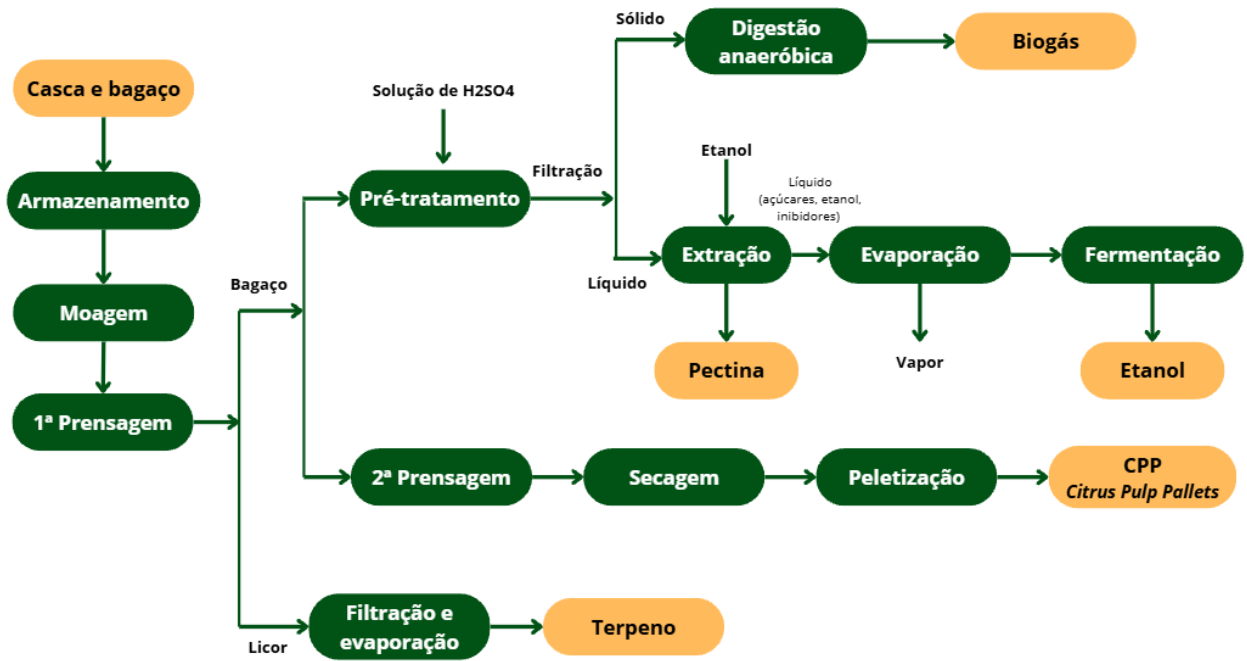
Casca e bagaço

Armazenamento

Moagem

1ª Prensagem

Bagaço

Licor

Solução de H2SO4

Pré-tratamento

Filtração

Sólido

Digestão anaeróbica

Biogás

Etanol

Líquido (açúcares, etanol, inibidores)

Líquido

Extração

Evaporação

Fermentação

Pectina

Vapor

Etanol

2ª Prensagem

Secagem

Peletização

CPP
Citrus Pulp Pallets

Filtração e evaporação

Terpeno